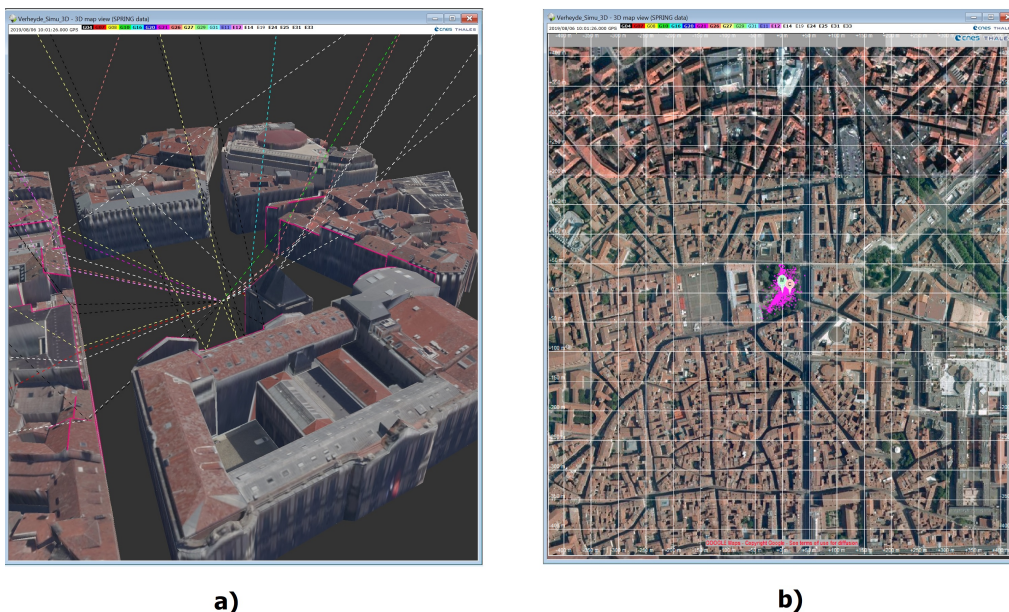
Verheyde_Simu_3D - 3D map view (SPRING data)

2019/08/06 10:01:26.000 GPS

G04 G05 G06 G09 G16 G20 G25 G26 G27 G29 G31 E11 E12 E14 E19 E24 E25 E31 E33

cnes THALES

Verheyde_Simu_3D - 3D map view (SPRING data)

2019/08/06 10:01:26.000 GPS

G04 G05 G06 G09 G16 G20 G25 G26 G27 G29 G31 E11 E12 E14 E19 E24 E25 E31 E33

cnes THALES

GOOGLE Maps - Copyright Google - See terms of use for diffusion

a)

b)